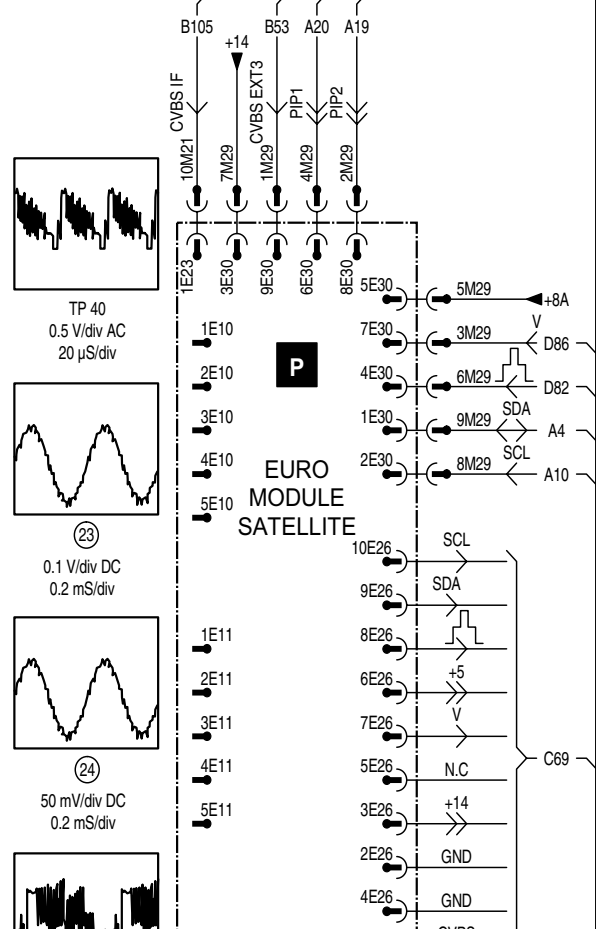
B105
+14
B53
A20
A19
CVBS IF
CVBS EXT3
PIP1
PIP2
10M21
7M29
1M29
4M29
2M29
1E23
3E30
9E30
6E30
8E30
5E30
5M29
+8A
TP 40
0.5 V/div AC
20 µS/div
1E10
7E30
3M29
V
D86
2E10
P
4E30
6M29
D82
3E10
1E30
SDA
9M29
A4
4E10
EURO MODULE SATELLITE
2E30
SCL
8M29
A10
5E10
23
0.1 V/div DC
0.2 mS/div
10E26
SCL
9E26
SDA
1E11
8E26
2E11
6E26
+5
3E11
7E26
V
24
4E11
5E26
N.C
C69
50 mV/div DC
0.2 mS/div
5E11
3E26
+14
2E26
GND
4E26
GND
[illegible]